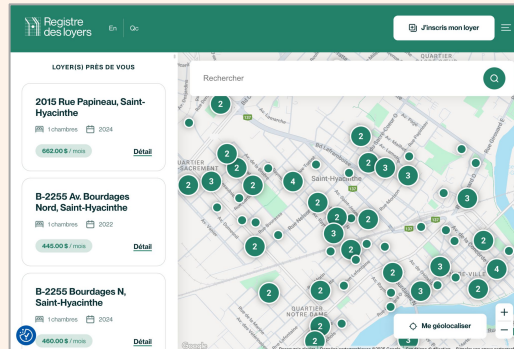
Registre des loyers
En
Qc
J'inscris mon loyer

LOYER(S) PRÈS DE VOUS

2015 Rue Papineau, Saint-Hyacinthe
1 chambres
2024
662.00 $ / mois
Détail

B-2255 Av. Bourdages Nord, Saint-Hyacinthe
1 chambres
2022
445.00 $ / mois
Détail

B-2255 Bourdages N, Saint-Hyacinthe
1 chambres
2024
460.00 $ / mois
Détail

Rechercher
QUARTIER
QUARTIER SACREMENT
Saint-Hyacinthe
QUARTIER NOTRE DAME
2
2
2
2
3
2
2
3
3
2
4
2
2
3
2
2
2
3
2
2
4
2
3
2
3
2
2
2
Me géolocaliser
+
−
Google